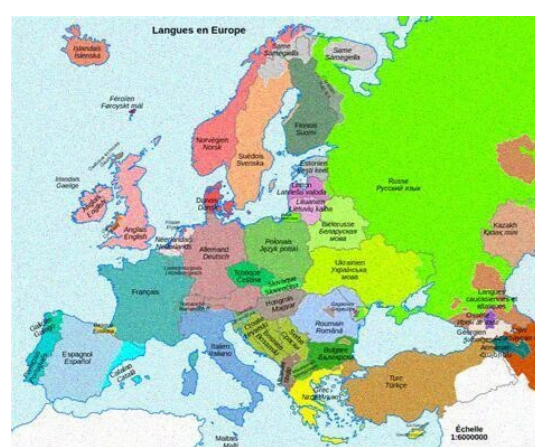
Langues en Europe

Islandais
Íslenska

Same
Sámegiella

Same
Sámegiella

Féroïen
Føroyskt mál

Norvégien
Norsk

Suédois
Svenska

Finnois
Suomi

Estonien
Eesti keel

Irlandais
Gaeilge

Écossais
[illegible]

Danois
Dansk

Letton
Latviešu valoda

Lituanien
Lietuvių kalba

Russe
Русский язык

Kazakh
Қазақ тілі

Anglais
English

Néerlandais
Nederlands

Allemand
Deutsch

Polonais
Język polski

Biélorusse
Беларуская мова

Ukrainien
Українська мова

Tchèque
Čeština

Slovaque
Slovenčina

Français

Hongrois
Magyar

Roumain
Română

Langues caucasiennes et altaïques

Galicien
Galego

Espagnol
Español

Catalan
Català

Italien
Italiano

Bulgare
Български

Géorgien
ქართული

Turc
Türkçe

Maltais
Malti

Échelle
1:6000000